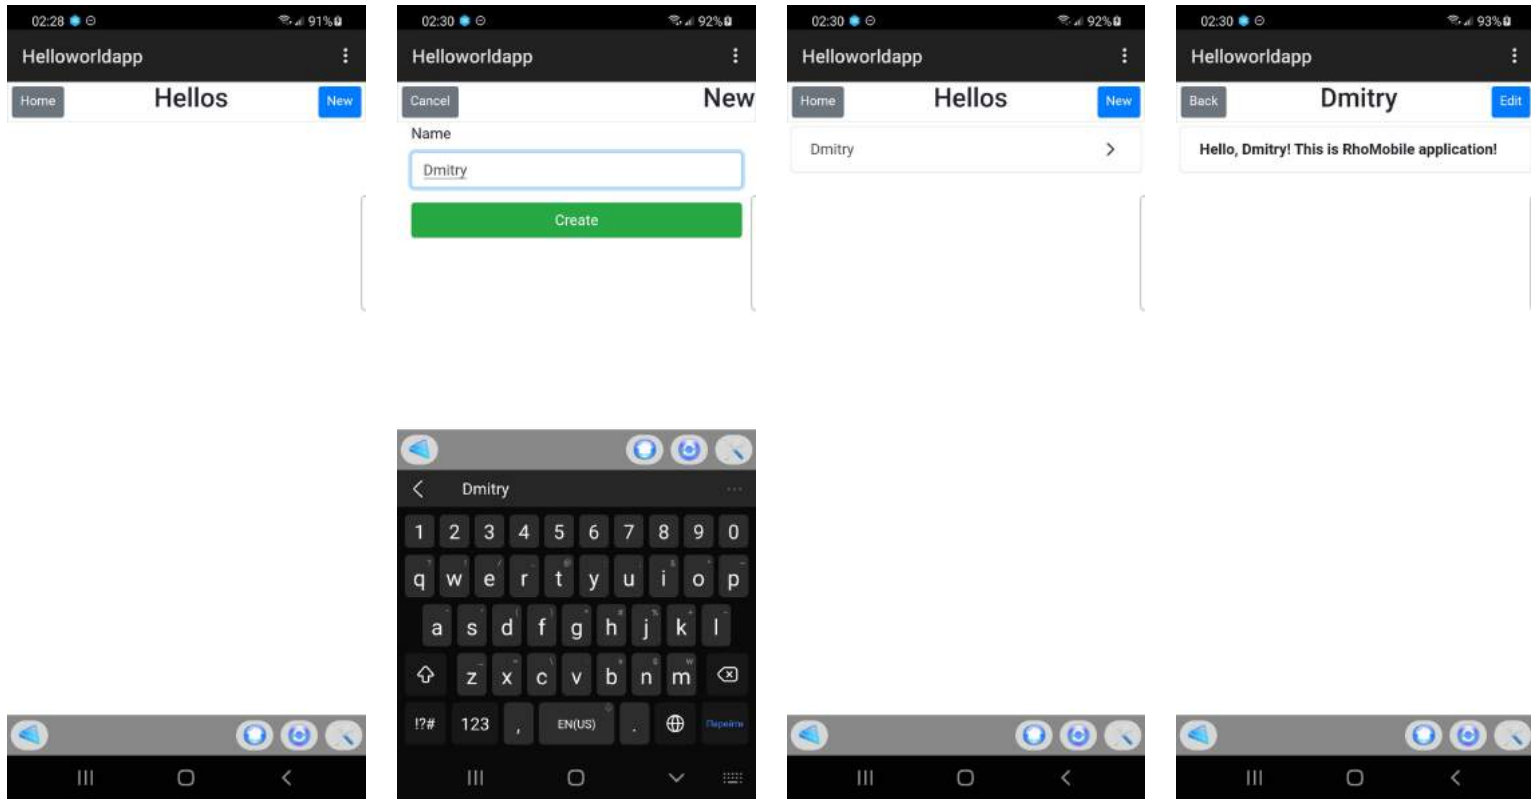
02:28 91%
Helloworldapp
Home Hellos New

02:30 92%
Helloworldapp
Cancel New
Name
Dmitry
Create

Dmitry
1 2 3 4 5 6 7 8 9 0
q w e r t y u i o p
a s d f g h j k l
z x c v b n m
!?# 123 , EN(US) . Перейти

02:30 92%
Helloworldapp
Home Hellos New
Dmitry

02:30 93%
Helloworldapp
Back Dmitry Edit
Hello, Dmitry! This is RhoMobile application!